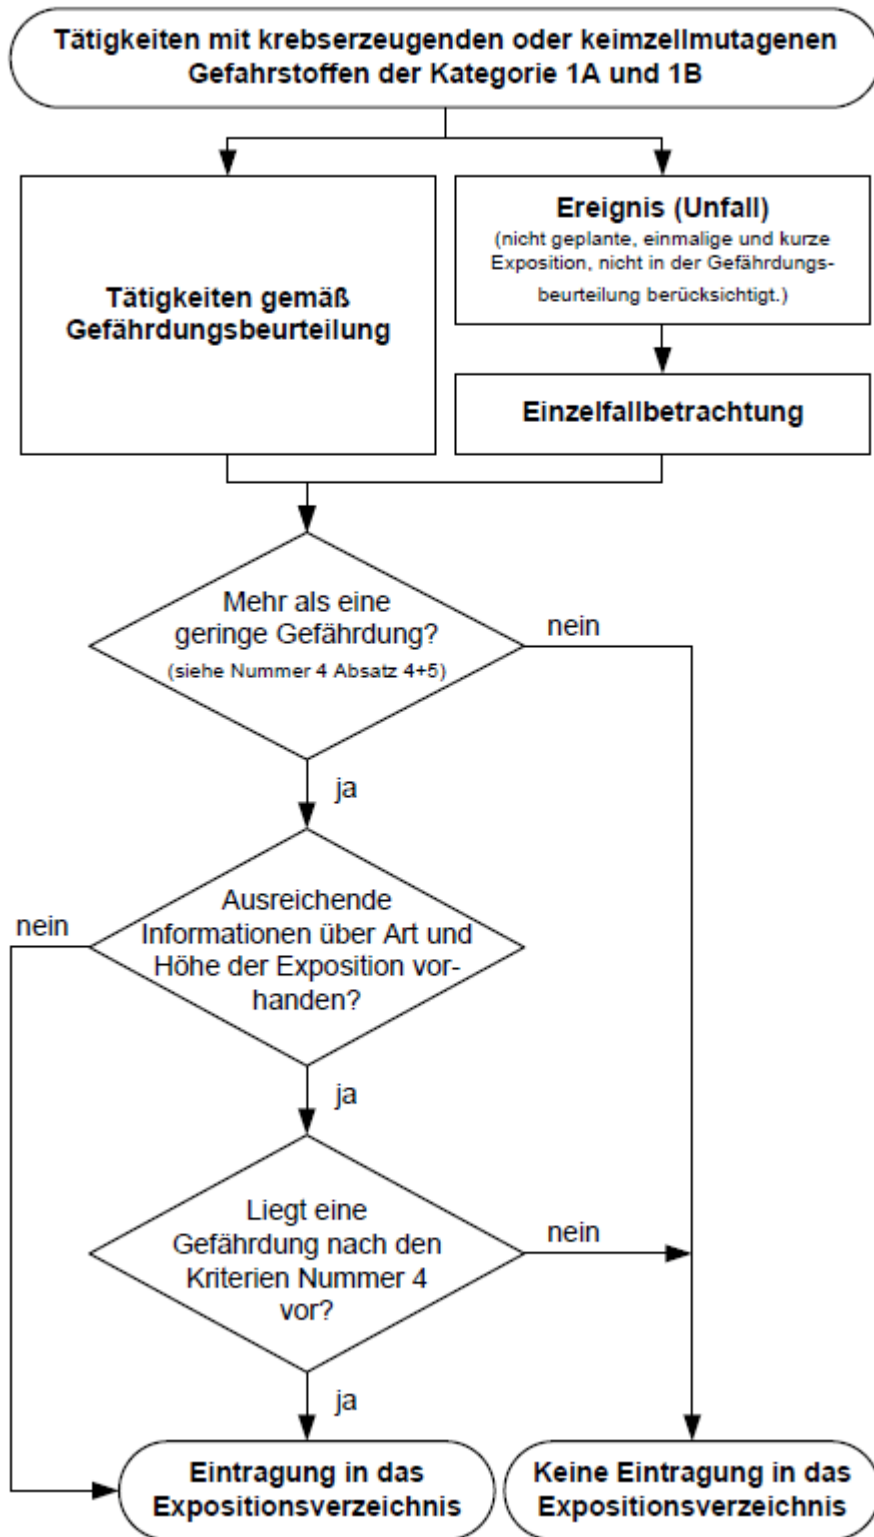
Tätigkeiten mit krebserzeugenden oder keimzellmutagenen Gefahrstoffen der Kategorie 1A und 1B

Tätigkeiten gemäß Gefährdungsbeurteilung

Ereignis (Unfall)
(nicht geplante, einmalige und kurze Exposition, nicht in der Gefährdungsbeurteilung berücksichtigt.)

Einzelfallbetrachtung

Mehr als eine geringe Gefährdung?
(siehe Nummer 4 Absatz 4+5)

nein

ja

Ausreichende Informationen über Art und Höhe der Exposition vorhanden?

nein

ja

Liegt eine Gefährdung nach den Kriterien Nummer 4 vor?

nein

ja

Eintragung in das Expositionsverzeichnis

Keine Eintragung in das Expositionsverzeichnis